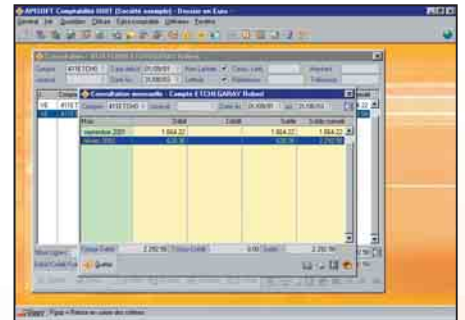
APISOFT Comptabilité 00IT [Société exemple] - Dossier en Euro

Consultation mensuelle - Compte ETCHEGARAY Robert

Compte 411ETCHE

| Mois | Débit | Crédit | Solde | Solde cumulé |
|---|---|---|---|---|
| novembre 2001 | 1 864,22 | | 1 864,22 | 1 864,22 |
| février 2002 | 428,38 | | 428,38 | 2 292,60 |

2 292,60

2 292,60

Quitter